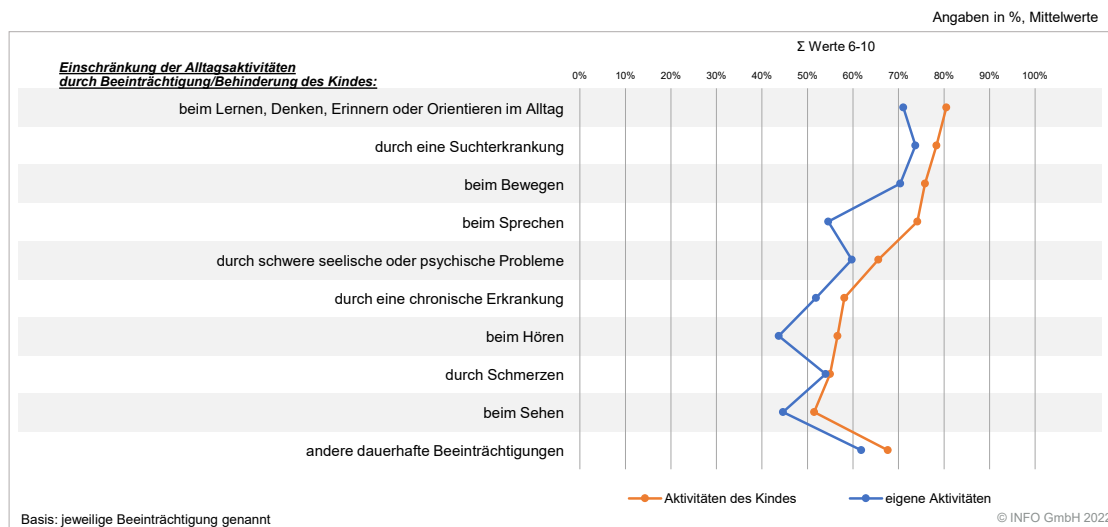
Angaben in %, Mittelwerte

Σ Werte 6-10

Einschränkung der Alltagsaktivitäten durch Beeinträchtigung/Behinderung des Kindes:

0% 10% 20% 30% 40% 50% 60% 70% 80% 90% 100%

beim Lernen, Denken, Erinnern oder Orientieren im Alltag

durch eine Suchterkrankung

beim Bewegen

beim Sprechen

durch schwere seelische oder psychische Probleme

durch eine chronische Erkrankung

beim Hören

durch Schmerzen

beim Sehen

andere dauerhafte Beeinträchtigungen

Aktivitäten des Kindes

eigene Aktivitäten

Basis: jeweilige Beeinträchtigung genannt

© INFO GmbH 2022